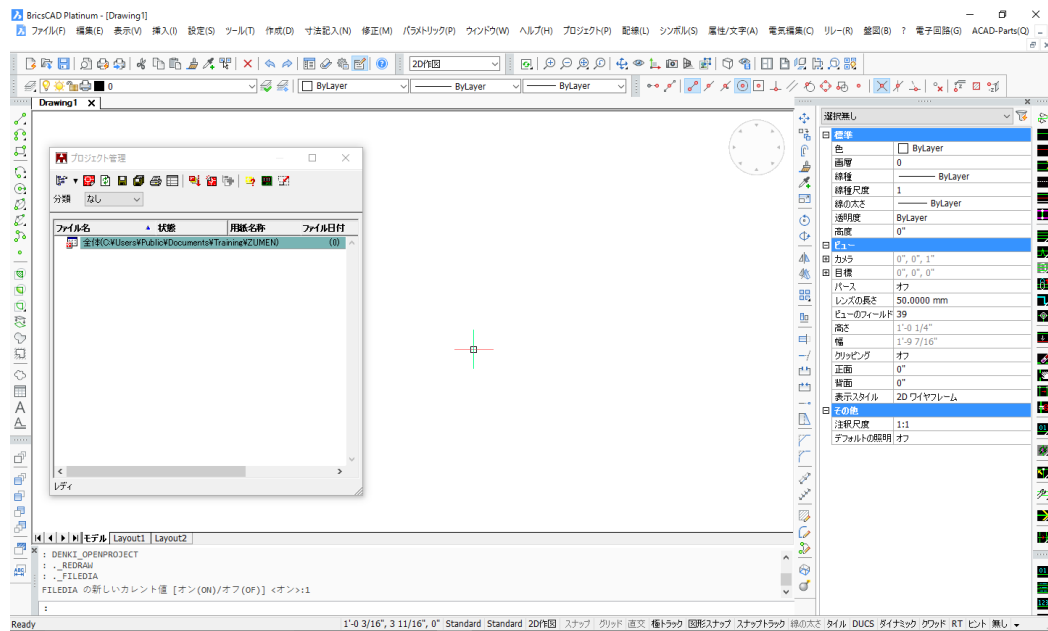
BricsCAD Platinum - [Drawing1]

ファイル(F) 編集(E) 表示(V) 挿入(I) 設定(S) ツール(T) 作成(D) 寸法記入(N) 修正(M) パラメトリック(P) ウィンドウ(W) ヘルプ(H) プロジェクト(P) 配線(L) シンボル(S) 属性/文字(A) 電気編集(C) リレー(R) 盤図(B) ? 電子回路(G) ACAD-Parts(Q)

2D作図

0 ByLayer ByLayer ByLayer

Drawing1

プロジェクト管理

分類 なし

| ファイル名 | 状態 | 用紙名称 | ファイル日付 |
|---|---|---|---|
| 全体(C:¥Users¥Public¥Documents¥Training¥ZUMEN) | | | (0) |

レディ

選択無し

| 標準 | |
|---|---|
| 色 | ByLayer |
| 画層 | 0 |
| 線種 | ByLayer |
| 線種尺度 | 1 |
| 線の太さ | ByLayer |
| 透明度 | ByLayer |
| 高度 | 0" |
| ビュー | |
| カメラ | 0", 0", 1" |
| 目標 | 0", 0", 0" |
| パース | オフ |
| レンズの長さ | 50.0000 mm |
| ビューのフィールド | 39 |
| 高さ | 1'-0 1/4" |
| 幅 | 1'-9 7/16" |
| クリッピング | オフ |
| 正面 | 0" |
| 背面 | 0" |
| 表示スタイル | 2D ワイヤフレーム |
| その他 | |
| 注釈尺度 | 1:1 |
| デフォルトの照明 | オフ |

モデル Layout1 Layout2

: DENKI_OPENPROJECT
: ._REDRAW
: ._FILEDIA
FILEDIA の新しいカレント値 [オン(ON)/オフ(OF)] <オン>:1
:

Ready 1'-0 3/16", 3 11/16", 0" Standard Standard 2D作図 スナップ グリッド 直交 極トラック 図形スナップ スナップトラック 線の太さ タイル DUCS ダイナミック クワッド RT ヒント 無し